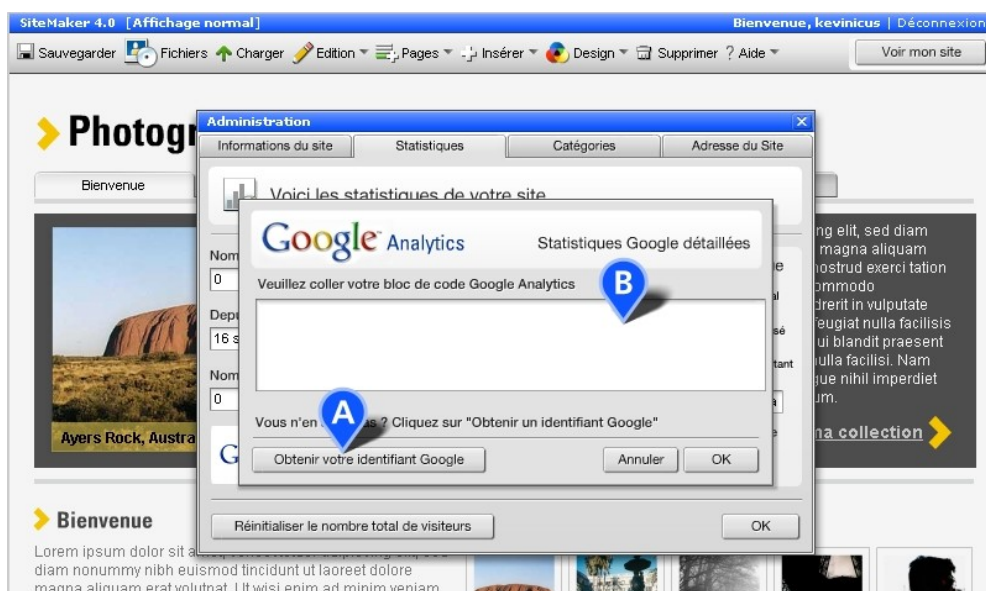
SiteMaker 4.0 [Affichage normal]

Bienvenue, kevinicus | Déconnexion

Sauvegarder Fichiers Charger Edition Pages Insérer Design Supprimer ? Aide

Voir mon site

Photogr

Bienvenue

Administration

Informations du site | Statistiques | Catégories | Adresse du Site

Voici les statistiques de votre site

Nom
0

Depu
16 s

Nom
0

Google Analytics

Statistiques Google détaillées

Veuillez coller votre bloc de code Google Analytics

B

A

Vous n'en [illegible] ? Cliquez sur "Obtenir un identifiant Google"

Obtenir votre identifiant Google

Annuler

OK

Réinitialiser le nombre total de visiteurs

OK

Ayers Rock, Austra

ng elit, sed diam magna aliquam nostrud exerci tation ommodo drerit in vulputate feugiat nulla facilisis ui blandit praesent nulla facilisi. Nam gue nihil imperdiet um.

na collection

Bienvenue

Lorem ipsum dolor sit a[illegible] diam nonummy nibh euismod tincidunt ut laoreet dolore magna aliquam erat volutpat. Ut wisi enim ad minim veniam